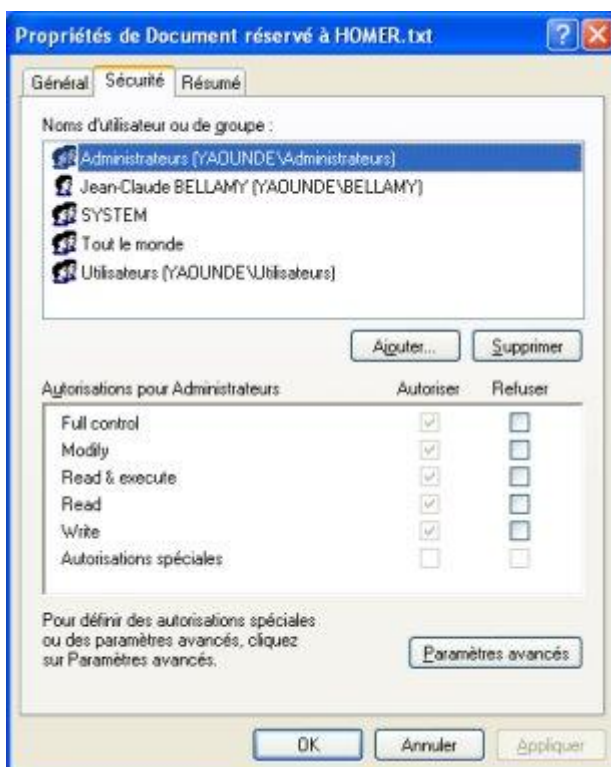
Propriétés de Document réservé à HOMER.txt

Général | Sécurité | Résumé

Noms d'utilisateur ou de groupe :

Administrateurs (YAOUNDE\Administrateurs)
Jean-Claude BELLAMY (YAOUNDE\BELLAMY)
SYSTEM
Tout le monde
Utilisateurs (YAOUNDE\Utilisateurs)

Ajouter... | Supprimer

| Autorisations pour Administrateurs | Autoriser | Refuser |
|---|---|---|
| Full control | ✓ | |
| Modify | ✓ | |
| Read & execute | ✓ | |
| Read | ✓ | |
| Write | ✓ | |
| Autorisations spéciales | | |

Pour définir des autorisations spéciales ou des paramètres avancés, cliquez sur Paramètres avancés.

Paramètres avancés

OK | Annuler | Appliquer